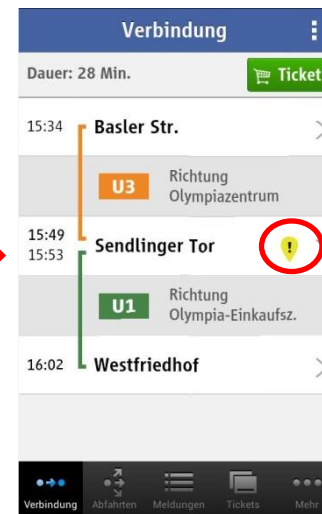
Verbindung

Dauer: 28 Min.

Ticket

15:34 Basler Str.

U3 Richtung Olympiazentrum

15:49
15:53 Sendlinger Tor

!

U1 Richtung Olympia-Einkaufsz.

16:02 Westfriedhof

Verbindung Abfahrten Meldungen Tickets Mehr